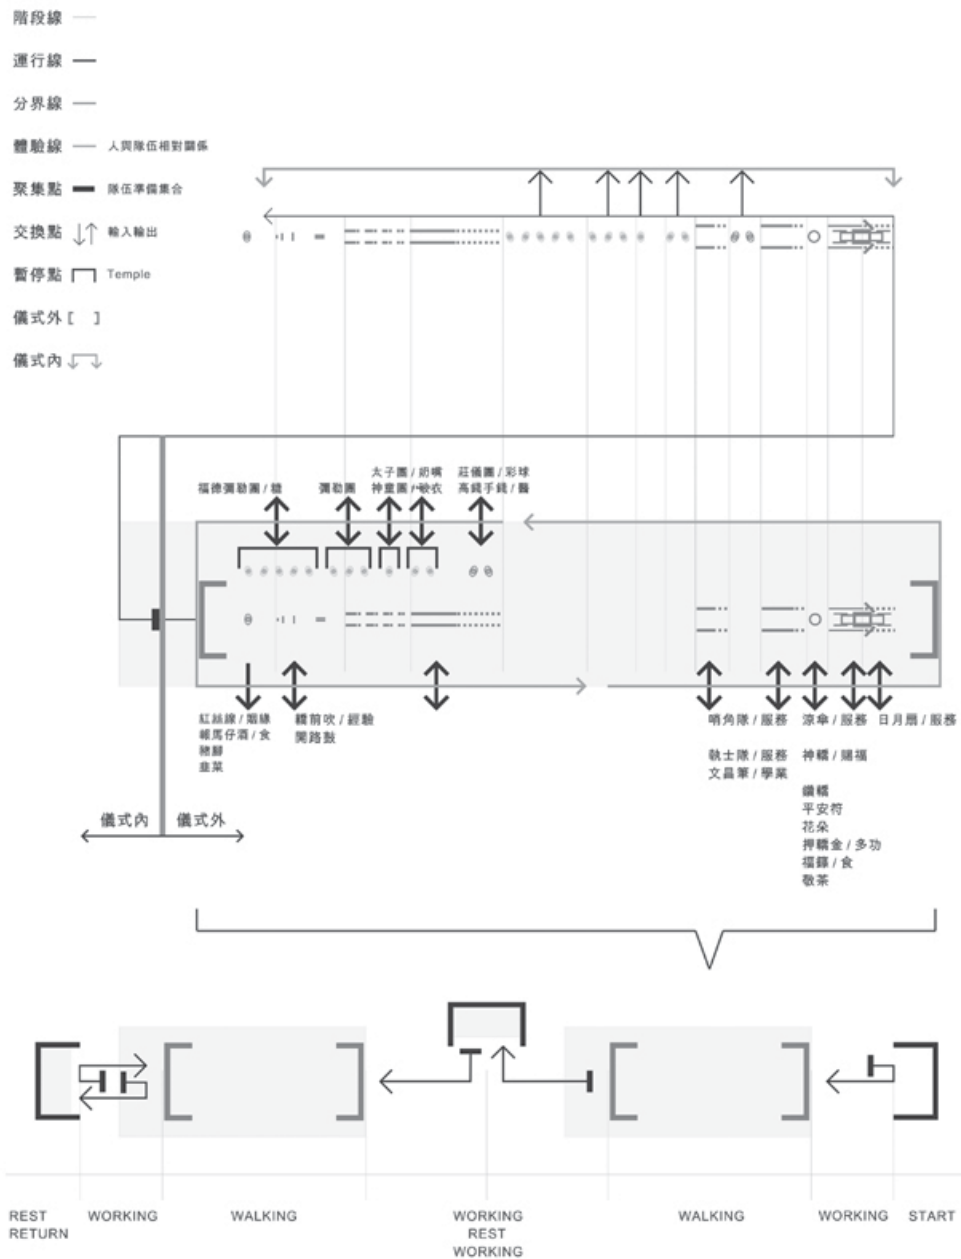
階段線

運行線

分界線

體驗線 人與隊伍相對關係

聚集點 隊伍準備集合

交換點 輸入輸出

暫停點 Temple

儀式外 [ ]

儀式內

福德彌勒團 / 鑼

彌勒團

太子團 / 奶嘴
神童團 / 蛻衣

莊儀團 / 彩球
高蹺手錢 / 麵

紅絲線 / 頭線
報馬仔酒 / 食
豬腳
韭菜

鑼前吹 / 經驗
開路鼓

哨角隊 / 服務

涼傘 / 服務

日月扇 / 服務

執士隊 / 服務
文昌筆 / 學業

神轎 / 賜福

鑽轎
平安符
花朵
押轎金 / 多功
福錄 / 食
敬茶

儀式內

儀式外

REST
RETURN

WORKING

WALKING

WORKING
REST
WORKING

WALKING

WORKING

START